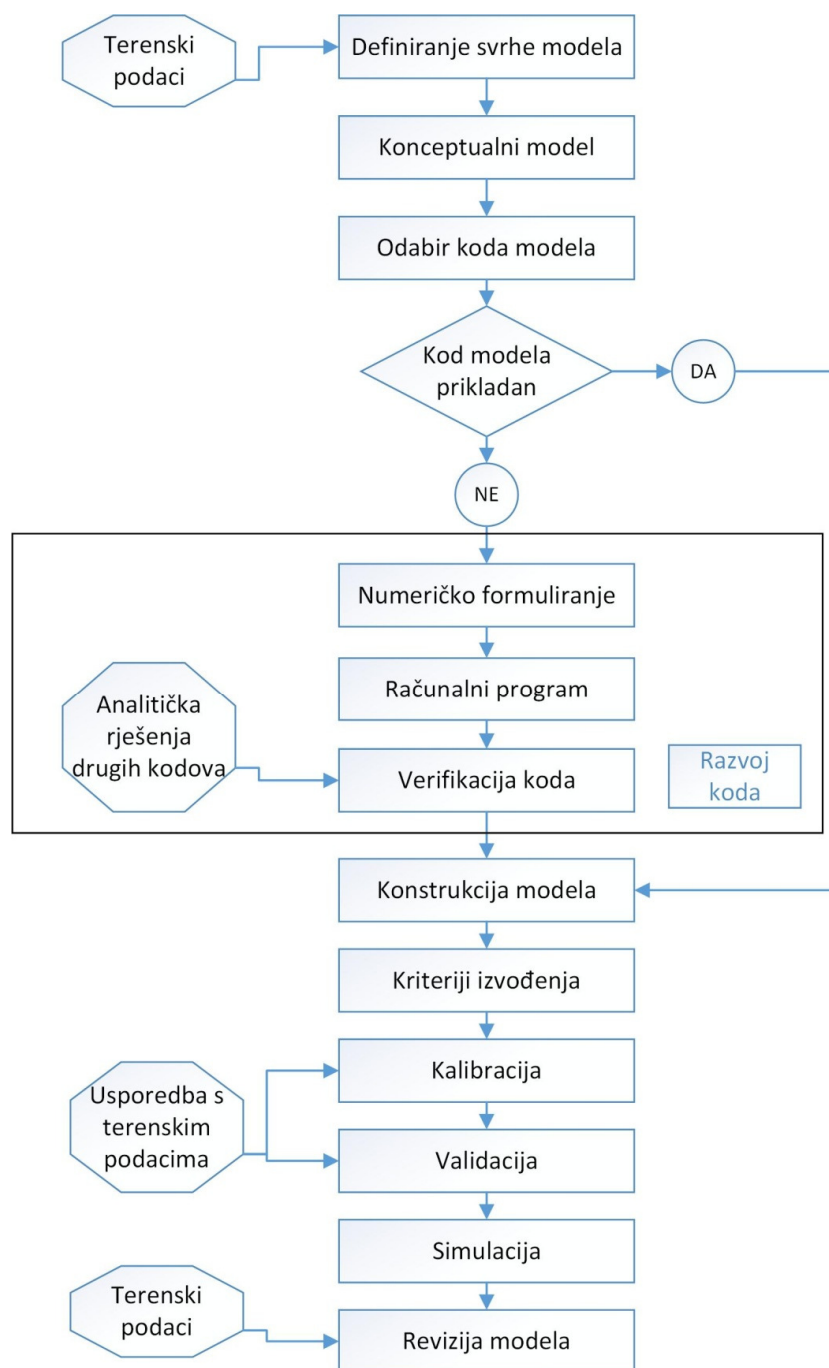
Terenski podaci

Definiranje svrhe modela

Konceptualni model

Odabir koda modela

Kod modela prikladan

DA

NE

Numeričko formuliranje

Računalni program

Analitička rješenja drugih kodova

Verifikacija koda

Razvoj koda

Konstrukcija modela

Kriteriji izvođenja

Usporedba s terenskim podacima

Kalibracija

Validacija

Simulacija

Terenski podaci

Revizija modela